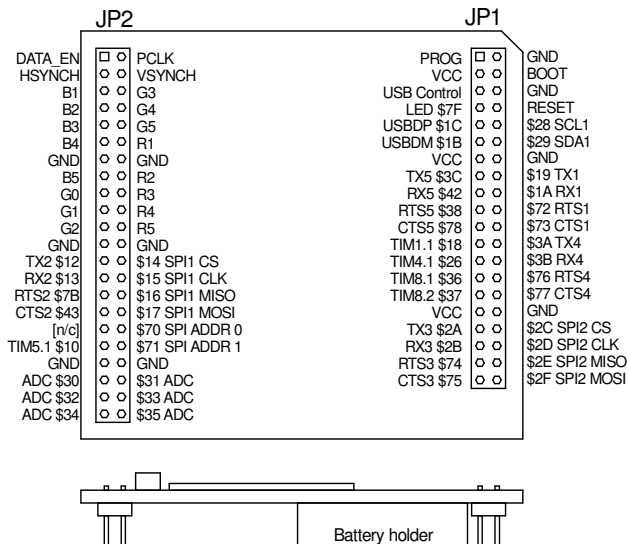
JP2

| | |
|---|---|
| DATA_EN | PCLK |
| HSYNCH | VSYNCH |
| B1 | G3 |
| B2 | G4 |
| B3 | G5 |
| B4 | R1 |
| GND | GND |
| B5 | R2 |
| G0 | R3 |
| G1 | R4 |
| G2 | R5 |
| GND | GND |
| TX2 $12 | $14 SPI1 CS |
| RX2 $13 | $15 SPI1 CLK |
| RTS2 $7B | $16 SPI1 MISO |
| CTS2 $43 | $17 SPI1 MOSI |
| [n/c] | $70 SPI ADDR 0 |
| TIM5.1 $10 | $71 SPI ADDR 1 |
| GND | GND |
| ADC $30 | $31 ADC |
| ADC $32 | $33 ADC |
| ADC $34 | $35 ADC |

JP1

| | |
|---|---|
| PROG | GND |
| VCC | BOOT |
| USB Control | GND |
| LED $7F | RESET |
| USBDP $1C | $28 SCL1 |
| USBDM $1B | $29 SDA1 |
| VCC | GND |
| TX5 $3C | $19 TX1 |
| RX5 $42 | $1A RX1 |
| RTS5 $38 | $72 RTS1 |
| CTS5 $78 | $73 CTS1 |
| TIM1.1 $18 | $3A TX4 |
| TIM4.1 $26 | $3B RX4 |
| TIM8.1 $36 | $76 RTS4 |
| TIM8.2 $37 | $77 CTS4 |
| VCC | GND |
| TX3 $2A | $2C SPI2 CS |
| RX3 $2B | $2D SPI2 CLK |
| RTS3 $74 | $2E SPI2 MISO |
| CTS3 $75 | $2F SPI2 MOSI |

Battery holder